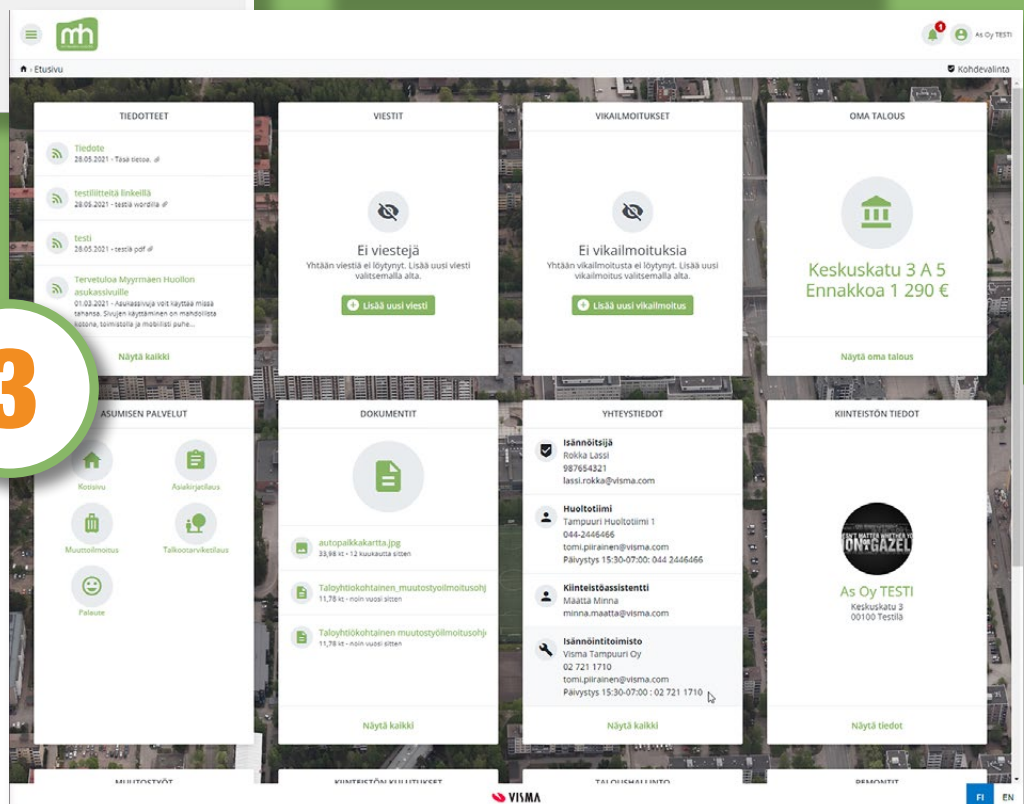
1
As Oy TESTI

Etusivu
Kohdevalinta

TIEDOTTEET

Tiedote
28.05.2021 - Tässä tiedote.

testiliitteitä linkeillä
28.05.2021 - testiä wordilla

testi
28.05.2021 - testiä pdf

Tervetuloa Myyrmäen Huollon asukassivuille
01.03.2021 - Asukassivuja voit käyttää missä tahansa. Sivujen käyttäminen on mahdollista kotona, toimistolla ja mobiilisti puhe...

Näytä kaikki

VIESTIT

Ei viestejä
Yhtään viestiä ei löytynyt. Lisää uusi viesti valitsemalla alta.

Lisää uusi viesti

VIKAILMOITUKSET

Ei vikailmoituksia
Yhtään vikailmoitusta ei löytynyt. Lisää uusi vikailmoitus valitsemalla alta.

Lisää uusi vikailmoitus

OMA TALOUS

Keskuskatu 3 A 5
Ennakkoa 1 290 €

Näytä oma talous

3

ASUMISEN PALVELUT

Kotisivu
Asiakirjatilaus
Muuttoilmoitus
Talkootarviketilaus
Palaute

DOKUMENTIT

autopaikkakartta.jpg
33,98 kt - 12 kuukautta sitten

Taloyhtiökohtainen_muutostyöilmoitusohj
11,78 kt - noin vuosi sitten

Taloyhtiökohtainen muutostyöilmoitusohj
11,78 kt - noin vuosi sitten

Näytä kaikki

YHTEYSTIEDOT

Isännöitsijä
Rokka Lassi
987654321
lassi.rokka@visma.com

Huoltotiimi
Tampuuri Huoltotiimi 1
044-2446466
tomi.piirainen@visma.com
Päivystys 15:30-07:00: 044 2446466

Kiinteistöassistentti
Määttä Minna
minna.maatta@visma.com

Isännöintitoimisto
Visma Tampuuri Oy
02 721 1710
tomi.piirainen@visma.com
Päivystys 15:30-07:00 : 02 721 1710

Näytä kaikki

KIINTEISTÖN TIEDOT

DON'T MATTER WHETHER YOU
ONTGAZEL

As Oy TESTI
Keskuskatu 3
00100 Testilä

Näytä tiedot

MUUTOSTYÖT
KIINTEISTÖN KULUTUKSET
TALOUSHALLINTO
REMONTIT

VISMA
FI
EN